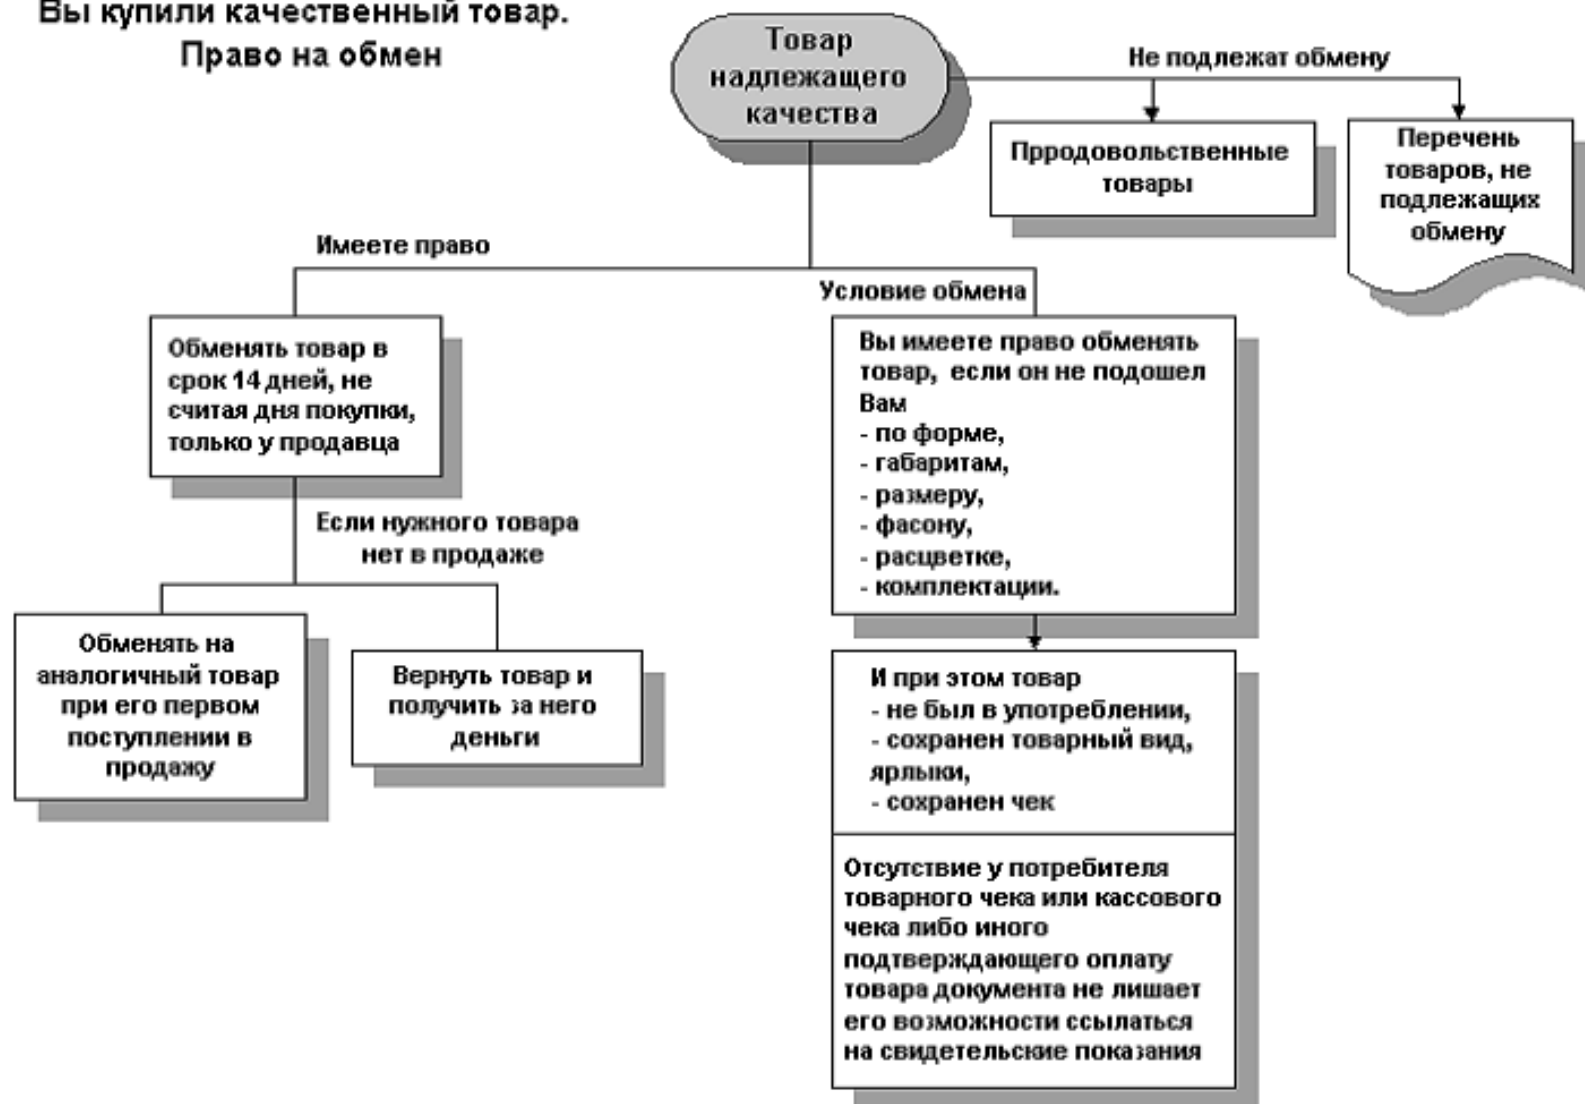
Вы купили качественный товар.
Право на обмен

Товар надлежащего качества

Не подлежат обмену

Прродовольственные товары

Перечень товаров, не подлежащих обмену

Имеете право

Условие обмена

Обменять товар в срок 14 дней, не считая дня покупки, только у продавца

Вы имеете право обменять товар, если он не подошел Вам
- по форме,
- габаритам,
- размеру,
- фасону,
- расцветке,
- комплектации.

Если нужного товара нет в продаже

Обменять на аналогичный товар при его первом поступлении в продажу

Вернуть товар и получить за него деньги

И при этом товар
- не был в употреблении,
- сохранен товарный вид, ярлыки,
- сохранен чек

Отсутствие у потребителя товарного чека или кассового чека либо иного подтверждающего оплату товара документа не лишает его возможности ссылаться на свидетельские показания